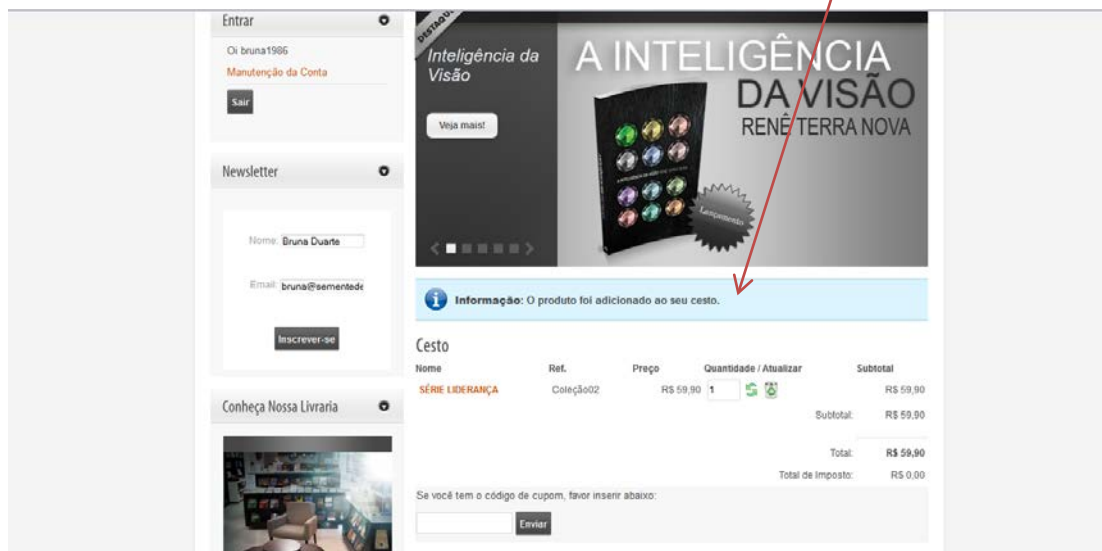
Entrar

Oi bruna1986

Manutenção da Conta

Sair

Newsletter

Nome: Bruna Duarte

Email: bruna@sementede

Inscrever-se

Conheça Nossa Livraria

DESTAQUE

Inteligência da Visão

Veja mais!

A INTELIGÊNCIA DA VISÃO

RENÊ TERRA NOVA

Lançamento

Informação: O produto foi adicionado ao seu cesto.

Cesto

| Nome | Ref. | Preço | Quantidade / Atualizar | Subtotal |
|---|---|---|---|---|
| SÉRIE LIDERANÇA | Coleção02 | R$ 59,90 | 1 | R$ 59,90 |

Subtotal: R$ 59,90

Total: R$ 59,90

Total de Imposto: R$ 0,00

Se você tem o código de cupom, favor inserir abaixo:

Enviar